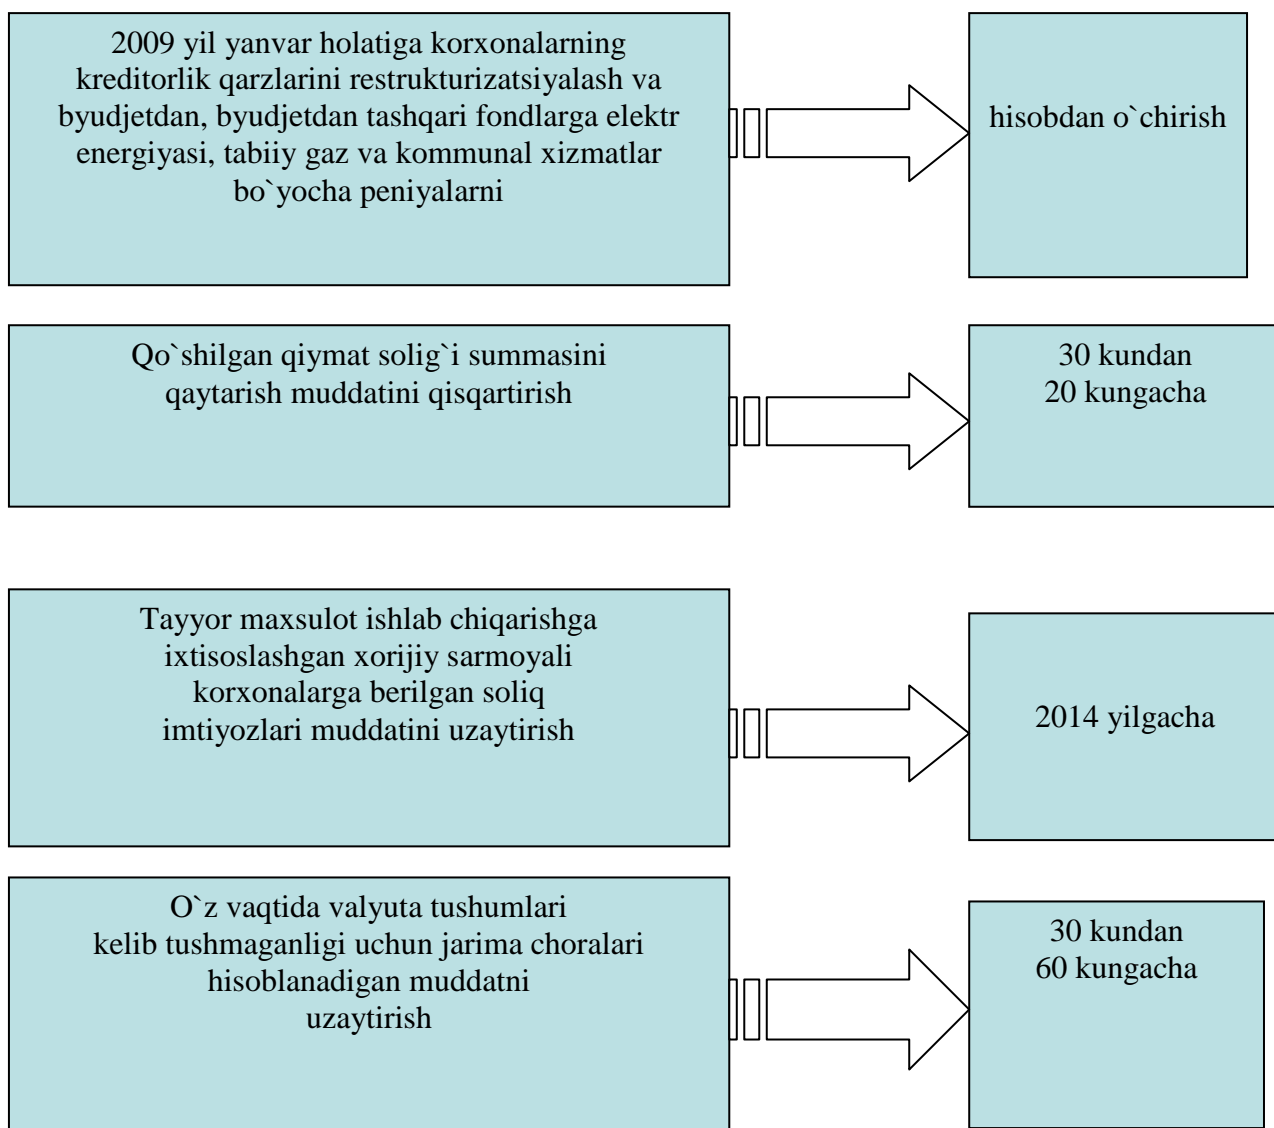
2009 yil yanvar holatiga korxonalarning kreditorlik qarzlarini restrukturizatsiyalash va byudjetdan, byudjetdan tashqari fondlarga elektr energiyasi, tabiiy gaz va kommunal xizmatlar bo`yocha peniyalarni

hisobdan o`chirish

Qo`shilgan qiymat solig`i summasini qaytarish muddatini qisqartirish

30 kundan
20 kungacha

Tayyor maxsulot ishlab chiqarishga ixtisoslashgan xorijiy sarmoyali korxonalarga berilgan soliq imtiyozlari muddatini uzaytirish

2014 yilgacha

O`z vaqtida valyuta tushumlari kelib tushmaganligi uchun jarima choralari hisoblanadigan muddatni uzaytirish

30 kundan
60 kungacha